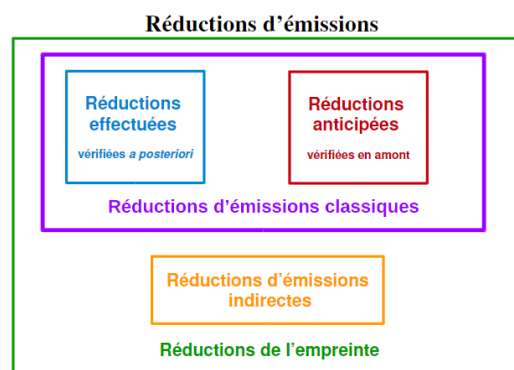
Réductions d’émissions

Réductions effectuées

vérifiées a posteriori

Réductions anticipées

vérifiées en amont

Réductions d’émissions classiques

Réductions d’émissions indirectes

Réductions de l’empreinte